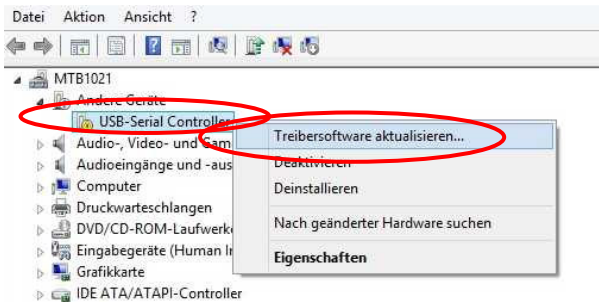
Datei Aktion Ansicht ?

MTB1021
Andere Geräte
USB-Serial Controller
Audio-, Video- und Gam
Audioeingänge und -aus
Computer
Druckwarteschlangen
DVD/CD-ROM-Laufwerk
Eingabegeräte (Human I
Grafikkarte
IDE ATA/ATAPI-Controller

Treibersoftware aktualisieren...
Deaktivieren
Deinstallieren
Nach geänderter Hardware suchen
Eigenschaften